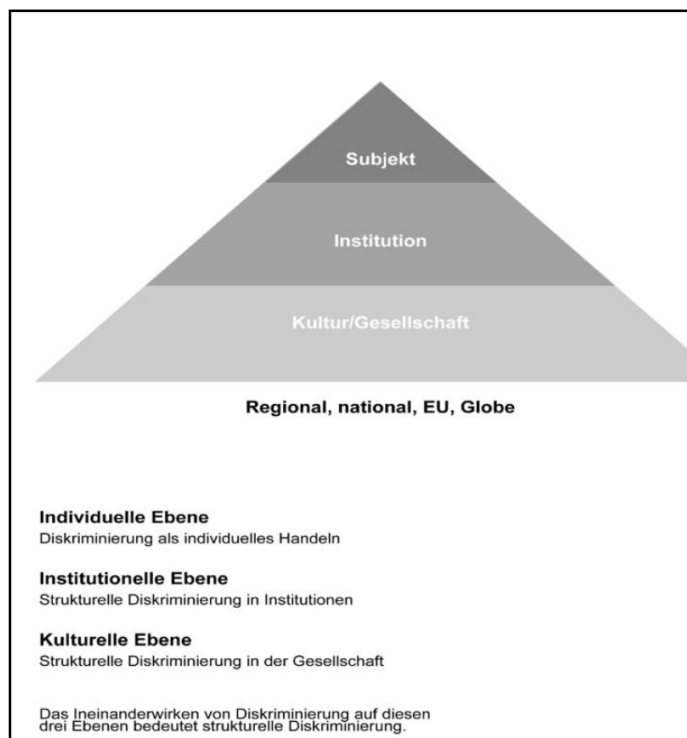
Subjekt

Institution

Kultur/Gesellschaft

Regional, national, EU, Globe

Individuelle Ebene
Diskriminierung als individuelles Handeln

Institutionelle Ebene
Strukturelle Diskriminierung in Institutionen

Kulturelle Ebene
Strukturelle Diskriminierung in der Gesellschaft

Das Ineinanderwirken von Diskriminierung auf diesen drei Ebenen bedeutet strukturelle Diskriminierung.